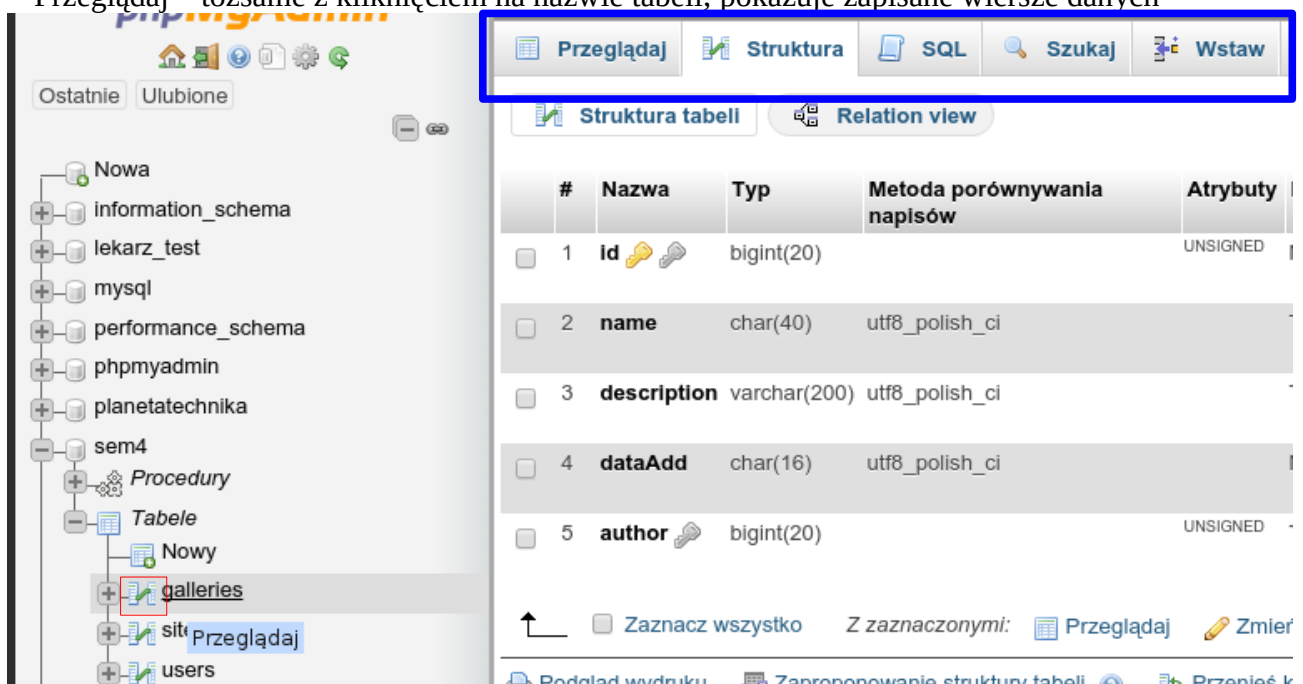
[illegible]

Ostatnie Ulubione

Nowa
information_schema
lekarz_test
mysql
performance_schema
phpmyadmin
planetatechnika
sem4
Procedury
Tabele
Nowy
galleries
site Przeglądaj
users

Przeglądaj Struktura SQL Szukaj Wstaw

Struktura tabeli Relation view

| # | Nazwa | Typ | Metoda porównywania napisów | Atrybuty |
|---|---|---|---|---|
| 1 | id | bigint(20) | | UNSIGNED |
| 2 | name | char(40) | utf8_polish_ci | |
| 3 | description | varchar(200) | utf8_polish_ci | |
| 4 | dataAdd | char(16) | utf8_polish_ci | |
| 5 | author | bigint(20) | | UNSIGNED |

Zaznacz wszystko Z zaznaczonymi: Przeglądaj Zmień

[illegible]